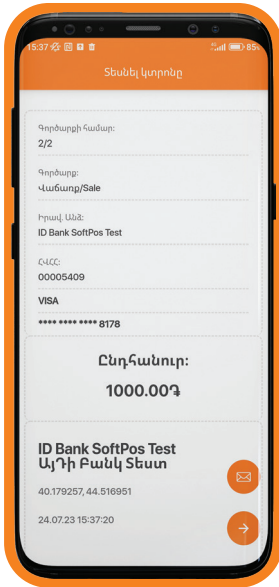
15:37 85

Տեսնել կտրոնը

Գործարքի համար:
2/2

Գործարք:
Վաճառք/Sale

Իրավ. Անձ:
ID Bank SoftPos Test

ՀՎՀՀ:
00005409

VISA

**** **** **** 8178

Ընդհանուր:
1000.00֏

ID Bank SoftPos Test
Այ Դի Բանկ Տեստ

40.179257, 44.516951

24.07.23 15:37:20